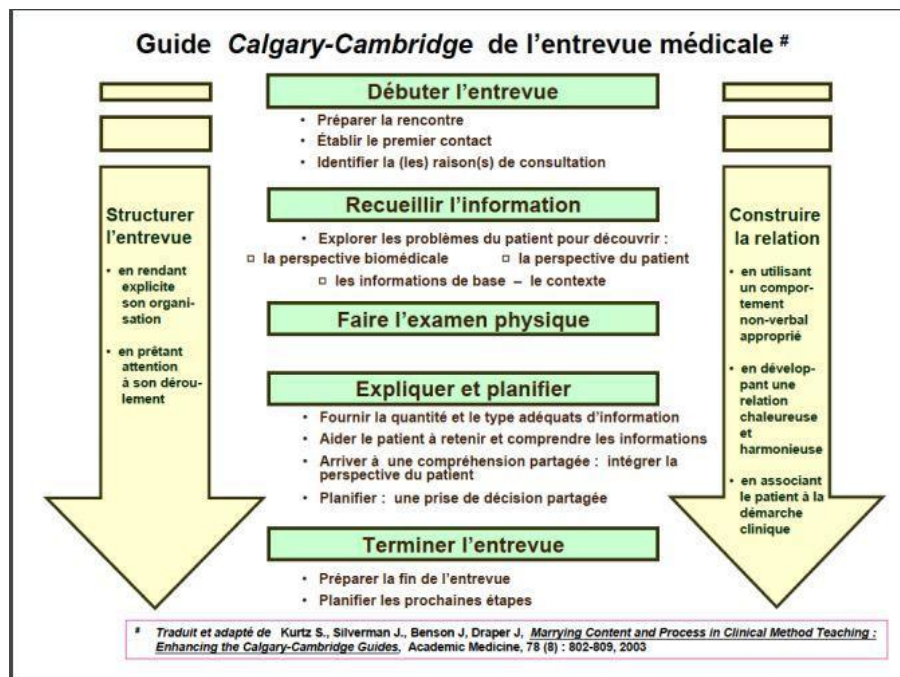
Guide *Calgary-Cambridge* de l'entrevue médicale #

Débuter l'entrevue

- Préparer la rencontre
- Établir le premier contact
- Identifier la (les) raison(s) de consultation

Recueillir l'information

- Explorer les problèmes du patient pour découvrir :

□ la perspective biomédicale □ la perspective du patient
□ les informations de base – le contexte

Faire l'examen physique

Expliquer et planifier

- Fournir la quantité et le type adéquats d'information
- Aider le patient à retenir et comprendre les informations
- Arriver à une compréhension partagée : intégrer la perspective du patient
- Planifier : une prise de décision partagée

Terminer l'entrevue

- Préparer la fin de l'entrevue
- Planifier les prochaines étapes

Structurer l'entrevue

- en rendant explicite son organisation
- en prêtant attention à son déroulement

Construire la relation

- en utilisant un comportement non-verbal approprié
- en développant une relation chaleureuse et harmonieuse
- en associant le patient à la démarche clinique

# Traduit et adapté de Kurtz S., Silverman J., Benson J, Draper J, Marrying Content and Process in Clinical Method Teaching : Enhancing the Calgary-Cambridge Guides, Academic Medicine, 78 (8) : 802-809, 2003